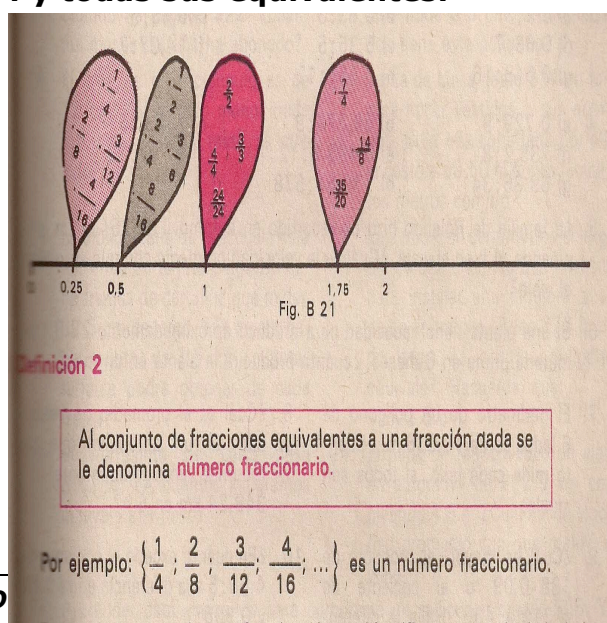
y todas sus equivalentes.

$\frac{1}{4}$ $\frac{2}{8}$ $\frac{3}{12}$ $\frac{4}{16}$

$\frac{1}{2}$ $\frac{2}{4}$ $\frac{3}{6}$ $\frac{8}{16}$

$\frac{2}{2}$ $\frac{4}{4}$ $\frac{3}{3}$ $\frac{24}{24}$

$\frac{7}{4}$ $\frac{14}{8}$ $\frac{35}{20}$

0 0.25 0.5 1 1.75 2

Fig. B 21

Definición 2

Al conjunto de fracciones equivalentes a una fracción dada se le denomina número fraccionario.

Por ejemplo: $\left\{\frac{1}{4}; \frac{2}{8}; \frac{3}{12}; \frac{4}{16}; ...\right\}$ es un número fraccionario.